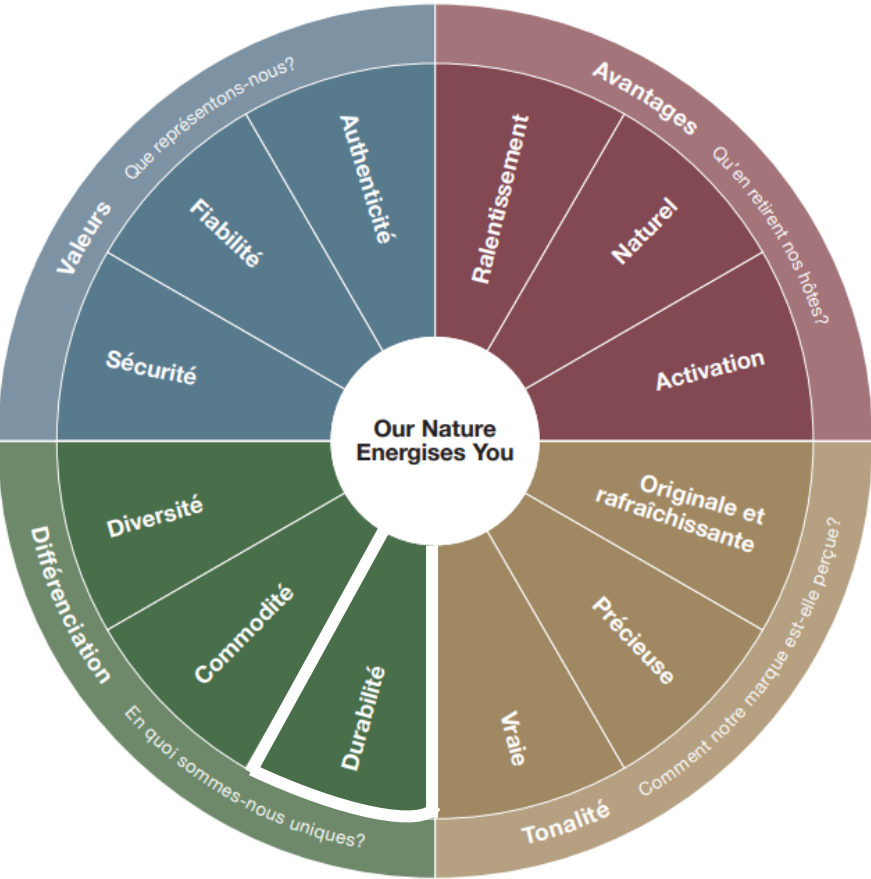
Our Nature Energises You

Valeurs
Que représentons-nous?
Sécurité
Fiabilité
Authenticité

Avantages
Qu'en retirent nos hôtes?
Ralentissement
Naturel
Activation

Tonalité
Comment notre marque est-elle perçue?
Originale et rafraîchissante
Précieuse
Vraie

Différenciation
En quoi sommes-nous uniques?
Diversité
Commodité
Durabilité